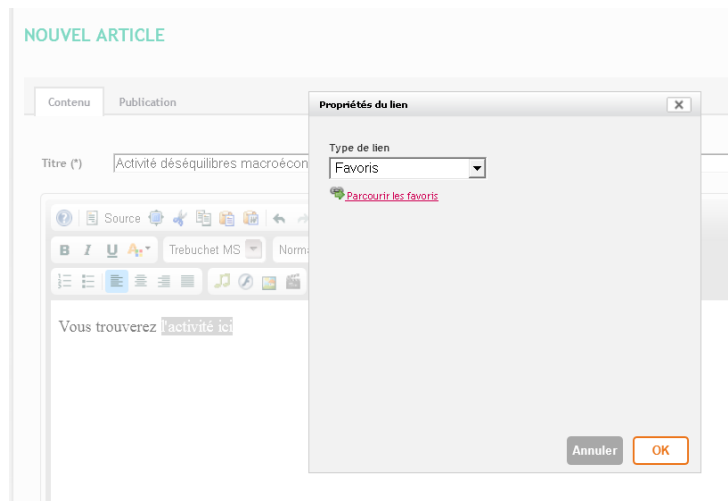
NOUVEL ARTICLE

Contenu Publication

Titre (*) Activité déséquilibres macroécon

Source

B I U A

Trebuchet MS

Norm

Vous trouverez l'activité ici

Propriétés du lien

×

Type de lien

Favoris

Parcourir les favoris

Annuler

OK